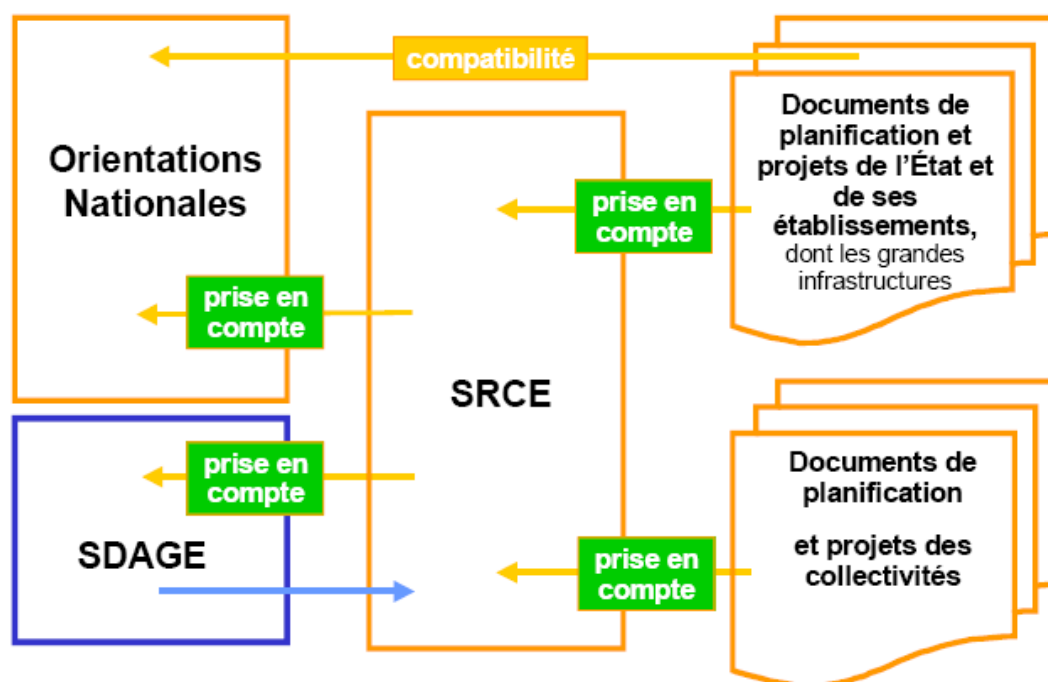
compatibilité

Orientations Nationales

Documents de planification et projets de l'État et de ses établissements, dont les grandes infrastructures

prise en compte

prise en compte

SRCE

prise en compte

Documents de planification

et projets des collectivités

SDAGE

prise en compte